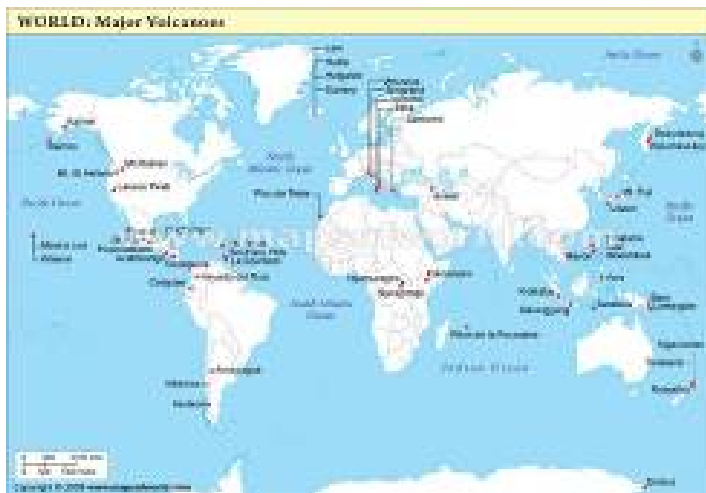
WORLD: Major Volcanoes

Laki
Hekla
Katla
Surtsey
Vesuvius
Stromboli
Etna
Santorini
Pacific Ocean
Mt. St. Helens
Lassen Peak
North Atlantic Ocean
Pico de Teide
Mauna Loa
Kilauea
Paricutin
Popocatepetl
El Chichon
Soufriere Hills
Nevado del Ruiz
Cotopaxi
South Atlantic Ocean
Nyiragongo
Kilimanjaro
Indian Ocean
Piton de la Fournaise
Mt. Fuji
Unzen
Pinatubo
Mayon
Krakatoa
Tambora
Merapi
Ruapehu
Erebus
Villarrica
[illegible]
Copyright © 2008 www.mapsofworld.com